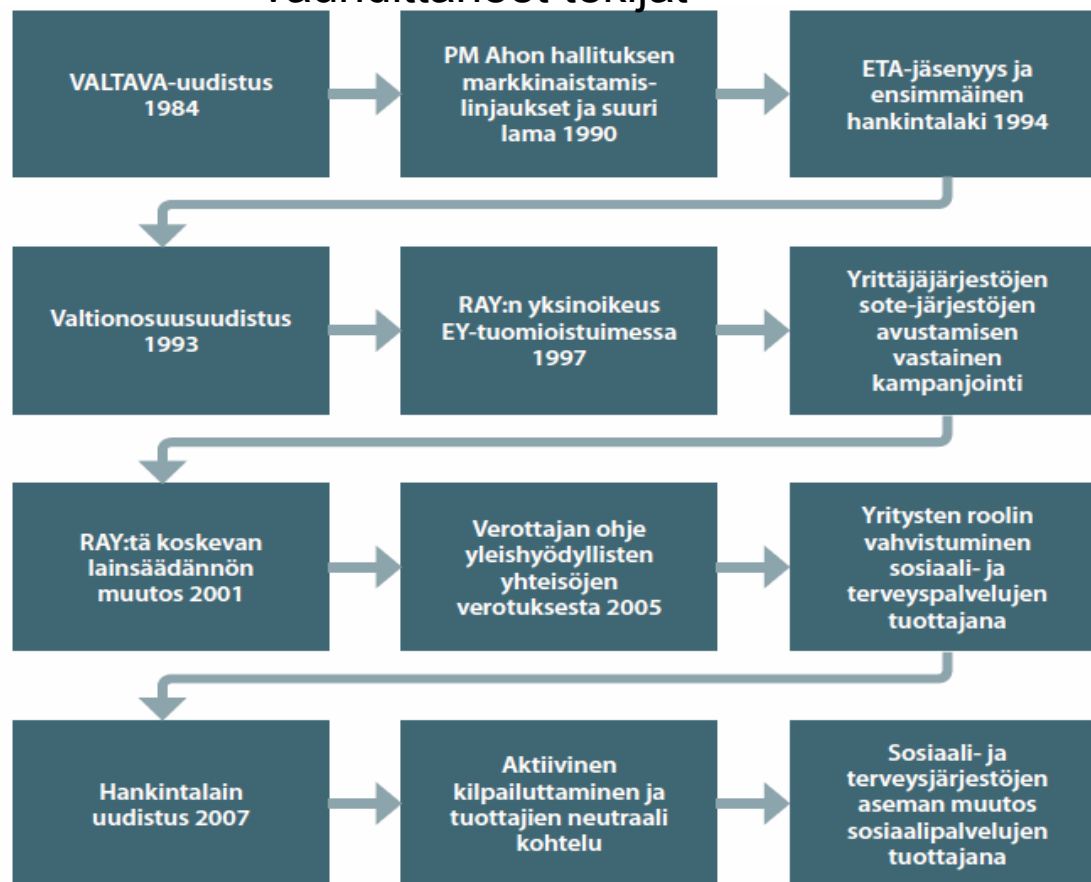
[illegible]

VALTAVA-uudistus 1984

PM Ahon hallituksen markkinaistamislinjaukset ja suuri lama 1990

ETA-jäsenyys ja ensimmäinen hankintalaki 1994

Valtionosuusuudistus 1993

RAY:n yksinoikeus EY-tuomioistuimessa 1997

Yrittäjäjärjestöjen sote-järjestöjen avustamisen vastainen kampanjointi

RAY:tä koskevan lainsäädännön muutos 2001

Verottajan ohje yleishyödyllisten yhteisöjen verotuksesta 2005

Yritysten roolin vahvistuminen sosiaali- ja terveyspalvelujen tuottajana

Hankintalain uudistus 2007

Aktiivinen kilpailuttaminen ja tuottajien neutraali kohtelu

Sosiaali- ja terveysjärjestöjen aseman muutos sosiaalipalvelujen tuottajana